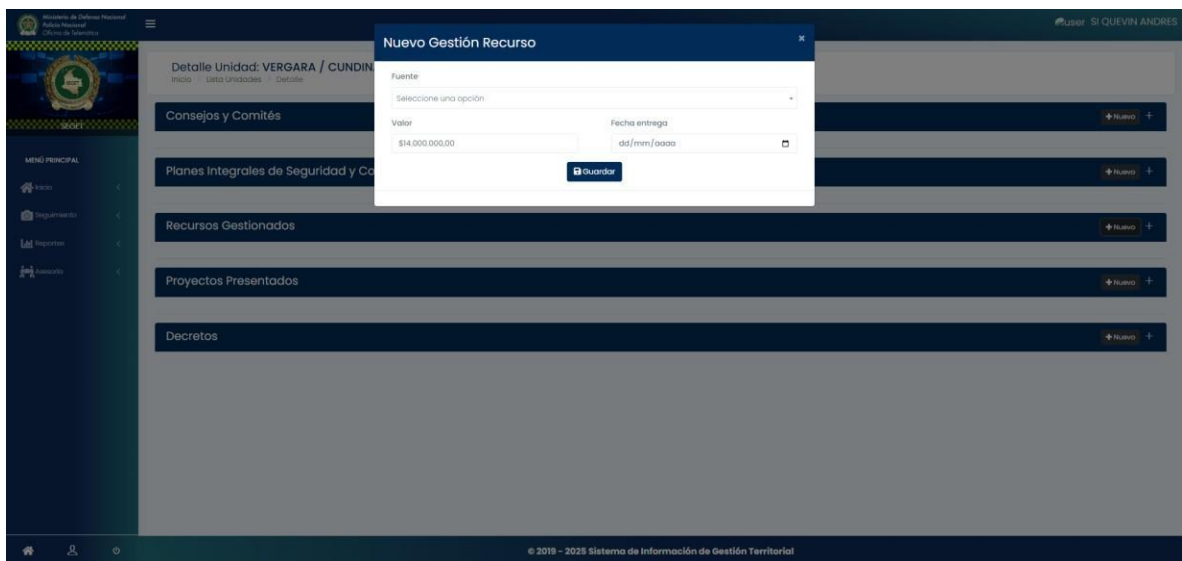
Ministerio de Defensa Nacional
Policía Nacional
Oficina de Telemática

≡

user SI QUEVIN ANDRES

SIGOT

MENÚ PRINCIPAL

Inicio

Seguimiento

Reportes

Asesoría

Detalle Unidad: VERGARA / CUNDIN
Inicio / Lista Unidades / Detalle

Nuevo Gestión Recurso

×

Fuente

Seleccione una opción

Valor

$14.000.000,00

Fecha entrega

dd/mm/aaaa

Guardar

Consejos y Comités

+Nuevo +

Planes Integrales de Seguridad y Co

+Nuevo +

Recursos Gestionados

+Nuevo +

Proyectos Presentados

+Nuevo +

Decretos

+Nuevo +

© 2019 - 2025 Sistema de Información de Gestión Territorial